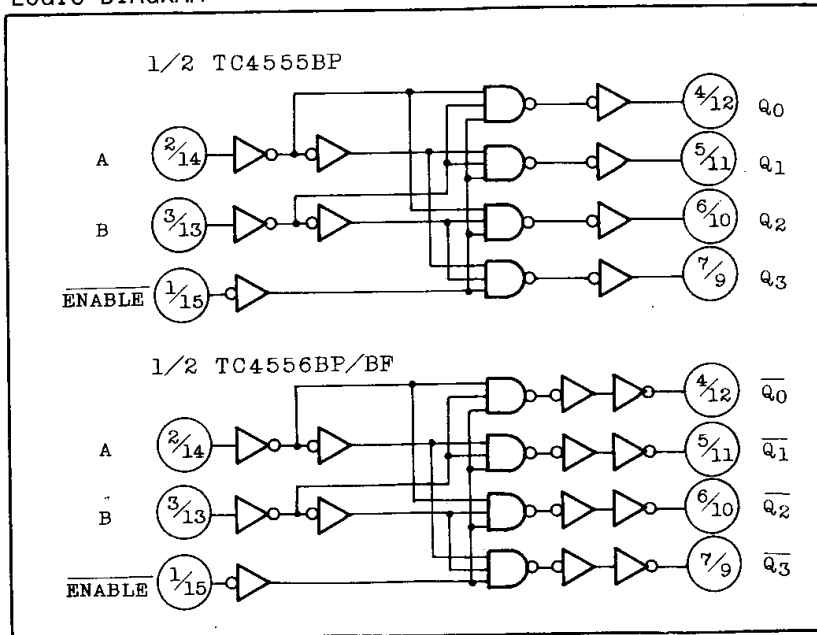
LOGIC DIAGRAM

1/2 TC4555BP

A $^2/_{14}$

B $^3/_{13}$

$\overline{\text{ENABLE}}$ $^1/_{15}$

$^4/_{12}$ $Q_0$

$^5/_{11}$ $Q_1$

$^6/_{10}$ $Q_2$

$^7/_9$ $Q_3$

1/2 TC4556BP/BF

A $^2/_{14}$

B $^3/_{13}$

$\overline{\text{ENABLE}}$ $^1/_{15}$

$^4/_{12}$ $\overline{Q_0}$

$^5/_{11}$ $\overline{Q_1}$

$^6/_{10}$ $\overline{Q_2}$

$^7/_9$ $\overline{Q_3}$